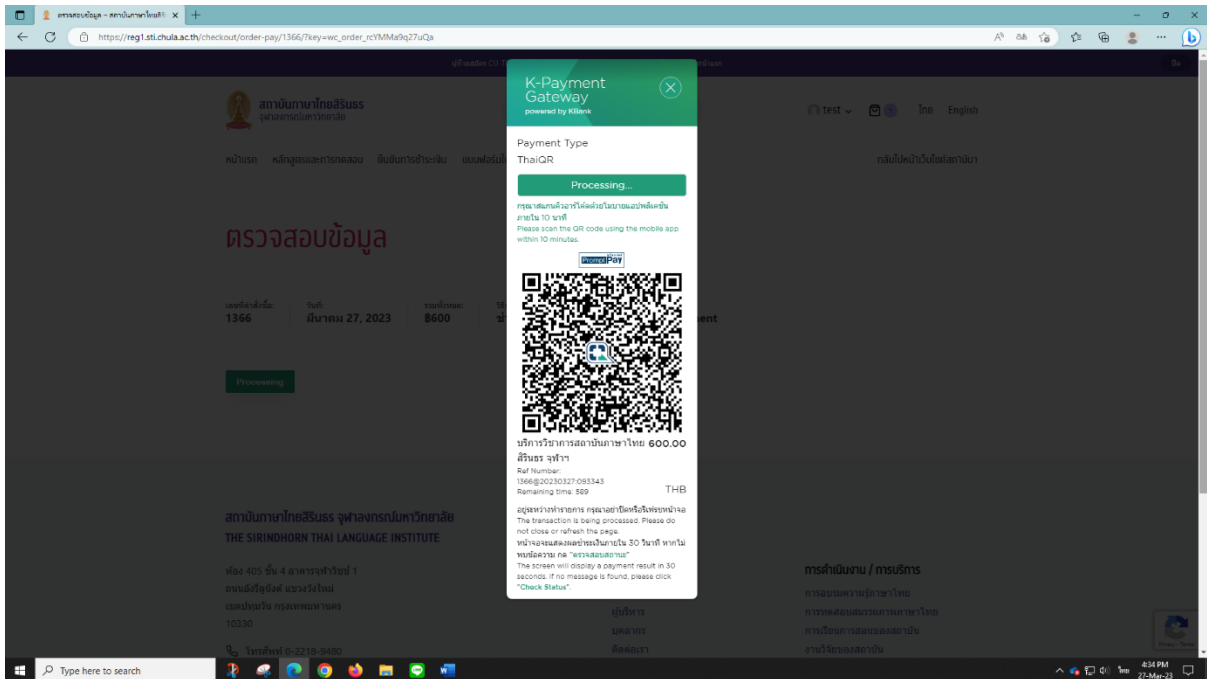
ตรวจสอบข้อมูล – สถาบันภาษาไทยสิริ ×

https://reg1.sti.chula.ac.th/checkout/order-pay/1366/?key=wc_order_rcYMMa9q27uQa

สถาบันภาษาไทยสิรินธร
จุฬาลงกรณ์มหาวิทยาลัย

test ไทย English

หน้าแรก หลักสูตรและการทดสอบ ยืนยันการชำระเงิน

กลับไปหน้าเว็บไซต์สถาบัน

ตรวจสอบข้อมูล

เลขที่คำสั่งซื้อ: 1366
วันที่: มีนาคม 27, 2023
รวมทั้งหมด: ฿600

Processing

K-Payment Gateway
powered by KBank

Payment Type
ThaiQR

Processing...

กรุณาสแกนคิวอาร์โค้ดด้วยโมบายแอปพลิเคชันภายใน 10 นาที
Please scan the QR code using the mobile app within 10 minutes.

PromptPay

บริการวิชาการสถาบันภาษาไทย สิรินธร จุฬาฯ 600.00
THB
Ref Number:
1366@20230327:093343
Remaining time: 589

อยู่ระหว่างทำรายการ กรุณาอย่าปิดหรือรีเฟรชหน้าจอ
The transaction is being processed. Please do not close or refresh the page.
หน้าจอจะแสดงผลชำระเงินภายใน 30 วินาที หากไม่พบข้อความ กด "ตรวจสอบสถานะ"
The screen will display a payment result in 30 seconds. If no message is found, please click "Check Status".

สถาบันภาษาไทยสิรินธร จุฬาลงกรณ์มหาวิทยาลัย
THE SIRINDHORN THAI LANGUAGE INSTITUTE

ห้อง 405 ชั้น 4 อาคารจุฬาวิชช์ 1
ถนนอังรีดูนังต์ แขวงวังใหม่
เขตปทุมวัน กรุงเทพมหานคร
10330

โทรศัพท์ 0-2218-9480

ผู้บริหาร
บุคลากร
ติดต่อเรา

การดำเนินงาน / การบริการ
การอบรมความรู้ภาษาไทย
การทดสอบสมรรถนภาษาไทย
การเรียนการสอนของสถาบัน
งานวิจัยของสถาบัน

Type here to search

4:34 PM
27-Mar-23